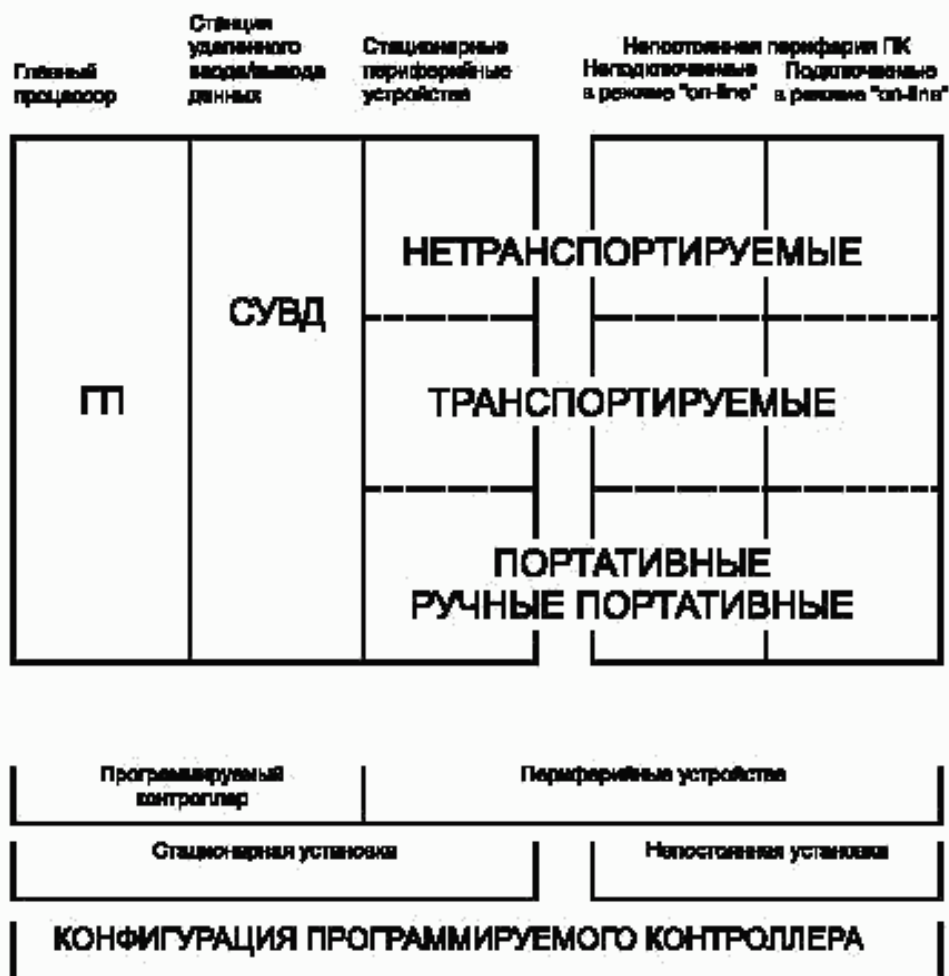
Главный процессор

Станция удаленного ввода/вывода данных

Стационарные периферийные устройства

Непостоянная периферия ПК
Неподключаемые в режиме "on-line"
Подключаемые в режиме "on-line"

НЕТРАНСПОРТИРУЕМЫЕ

СУВД

ГП

ТРАНСПОРТИРУЕМЫЕ

ПОРТАТИВНЫЕ
РУЧНЫЕ ПОРТАТИВНЫЕ

Программируемый контроллер

Периферийные устройства

Стационарная установка

Непостоянная установка

КОНФИГУРАЦИЯ ПРОГРАММИРУЕМОГО КОНТРОЛЛЕРА